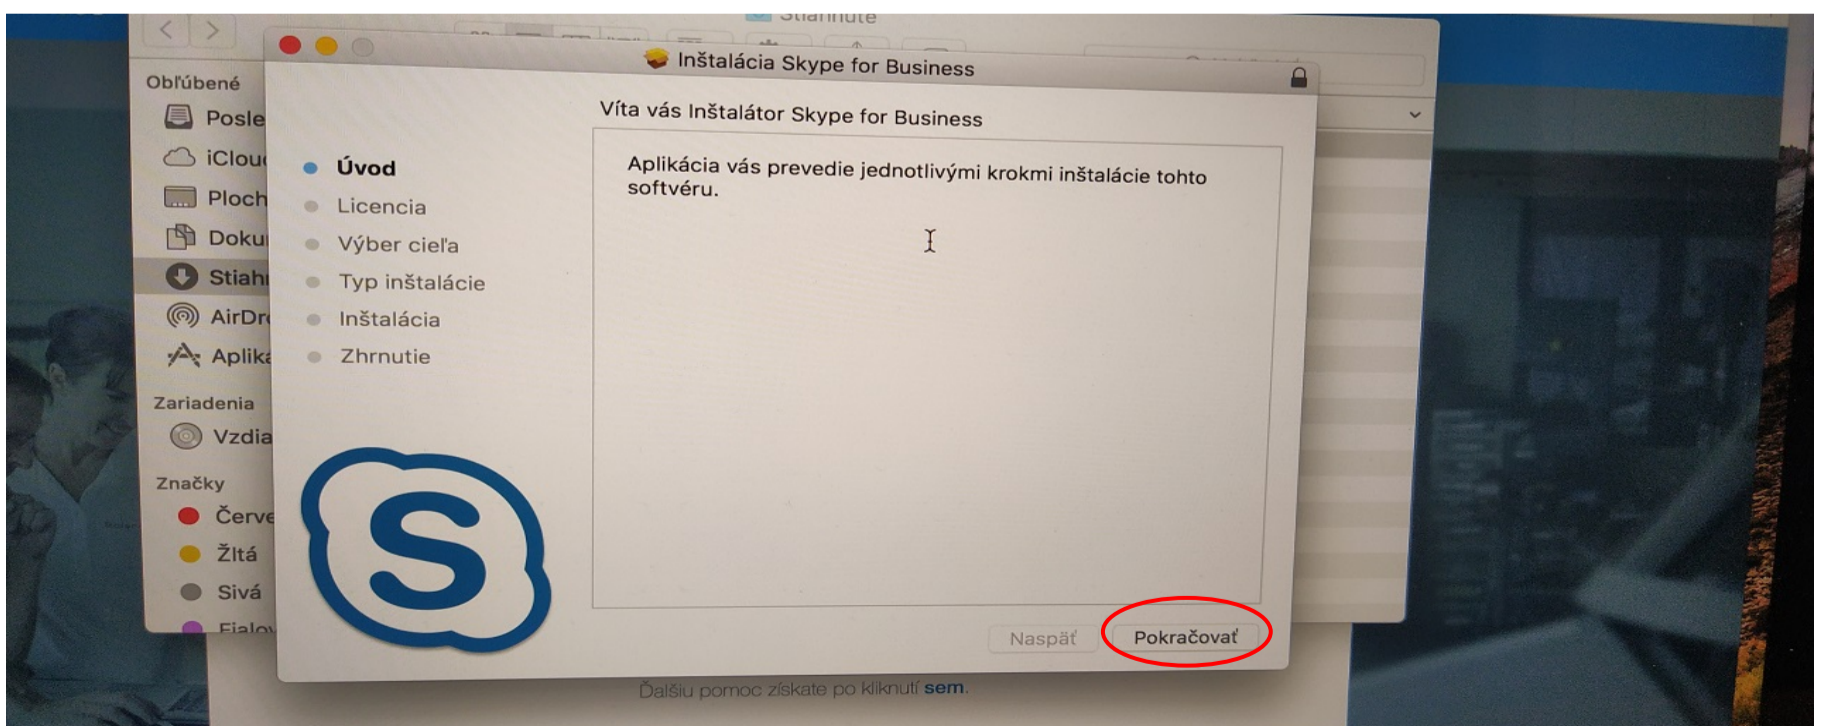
Stiahnuté

Obľúbené
Posle
iClou
Ploch
Doku
Stiahı
AirDr
Aplik
Zariadenia
Vzdia
Značky
Červe
Žltá
Sivá
Fialo

Inštalácia Skype for Business

Víta vás Inštalátor Skype for Business

Úvod
Licencia
Výber cieľa
Typ inštalácie
Inštalácia
Zhrnutie

Aplikácia vás prevedie jednotlivými krokmi inštalácie tohto softvéru.

Naspäť
Pokračovať

Ďalšiu pomoc získate po kliknutí sem.